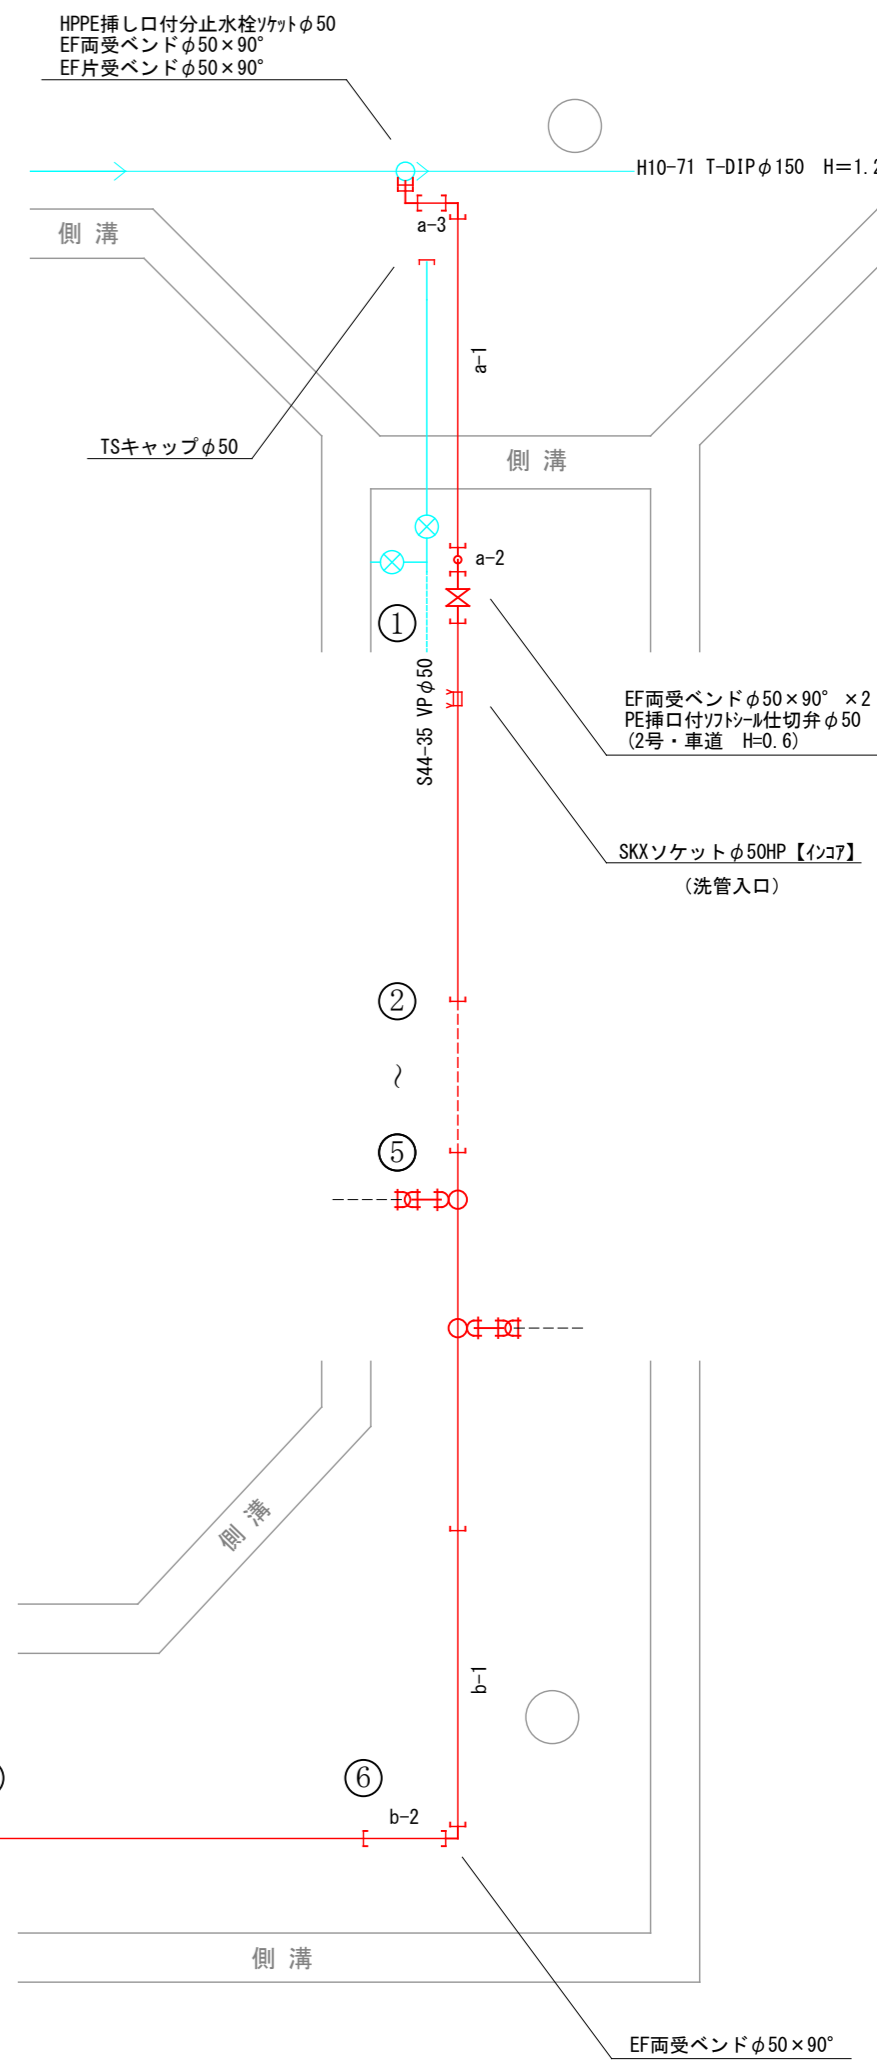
HPPE挿し口付分止水栓ｿｹｯﾄφ50
EF両受ベンドφ50×90°
EF片受ベンドφ50×90°

H10-71 T-DIPφ150 H=1.2

側 溝

a-3

a-1

TSキャップφ50

側 溝

a-2

①

S44-35 VPφ50

EF両受ベンドφ50×90° ×2
PE挿口付ｿﾌﾄｼｰﾙ仕切弁φ50
(2号・車道 H=0.6)

SKXソケットφ50HP【ｲﾝｺｱ】
(洗管入口)

②

~

⑤

側 溝

b-1

⑥

b-2

側 溝

EF両受ベンドφ50×90°